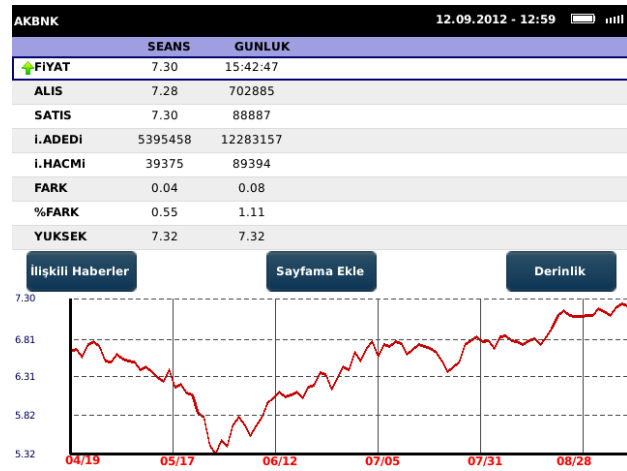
AKBNK 12.09.2012 - 12:59

| | SEANS | GUNLUK |
|---|---|---|
| FiYAT | 7.30 | 15:42:47 |
| ALIS | 7.28 | 702885 |
| SATIS | 7.30 | 88887 |
| i.ADEDi | 5395458 | 12283157 |
| i.HACMi | 39375 | 89394 |
| FARK | 0.04 | 0.08 |
| %FARK | 0.55 | 1.11 |
| YUKSEK | 7.32 | 7.32 |

İlişkili Haberler
Sayfama Ekle
Derinlik

7.30
6.81
6.31
5.82
5.32

04/19
05/17
06/12
07/05
07/31
08/28